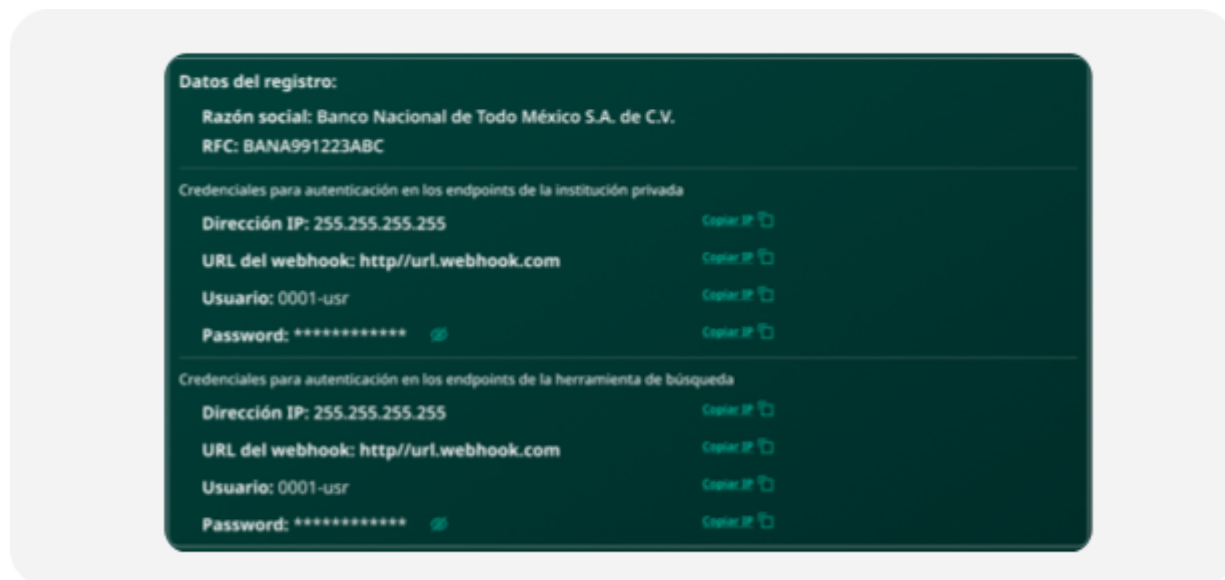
Datos del registro:

Razón social: Banco Nacional de Todo México S.A. de C.V.

RFC: BANA991223ABC

Credenciales para autenticación en los endpoints de la institución privada

Dirección IP: 255.255.255.255 Copiar IP

URL del webhook: http//url.webhook.com Copiar IP

Usuario: 0001-usr Copiar IP

Password: ************ Copiar IP

Credenciales para autenticación en los endpoints de la herramienta de búsqueda

Dirección IP: 255.255.255.255 Copiar IP

URL del webhook: http//url.webhook.com Copiar IP

Usuario: 0001-usr Copiar IP

Password: ************ Copiar IP